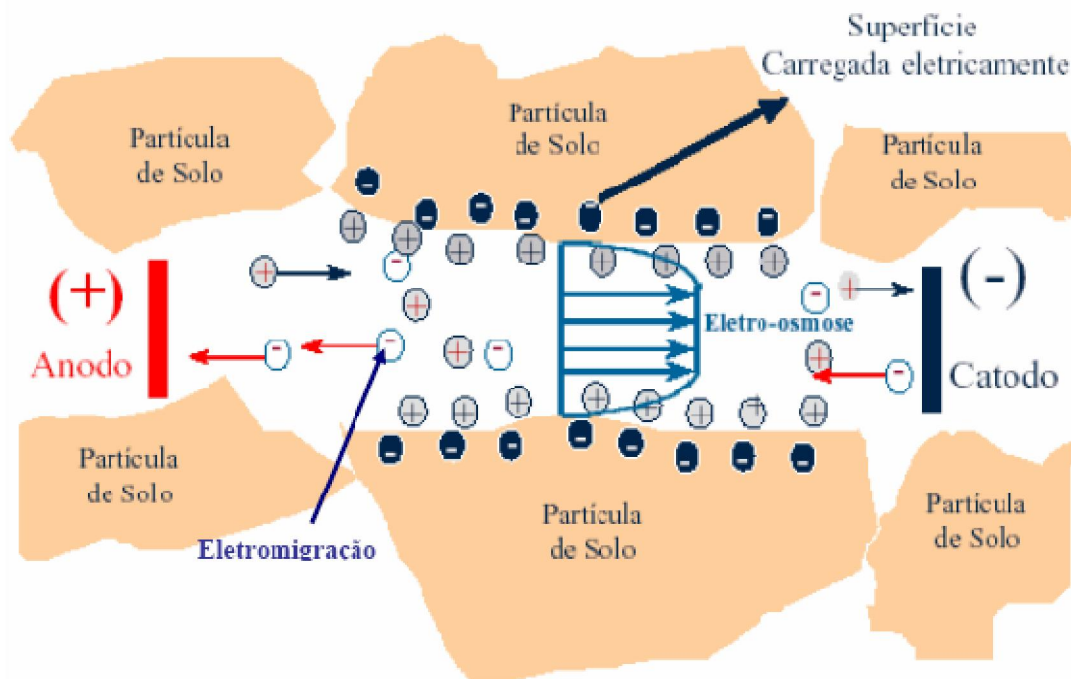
Superfície
Carregada eletricamente

Partícula de Solo

Partícula de Solo

Partícula de Solo

(+)
Anodo

Eletro-osmose

(-)
Catodo

Partícula de Solo

Partícula de Solo

Partícula de Solo

Eletromigração